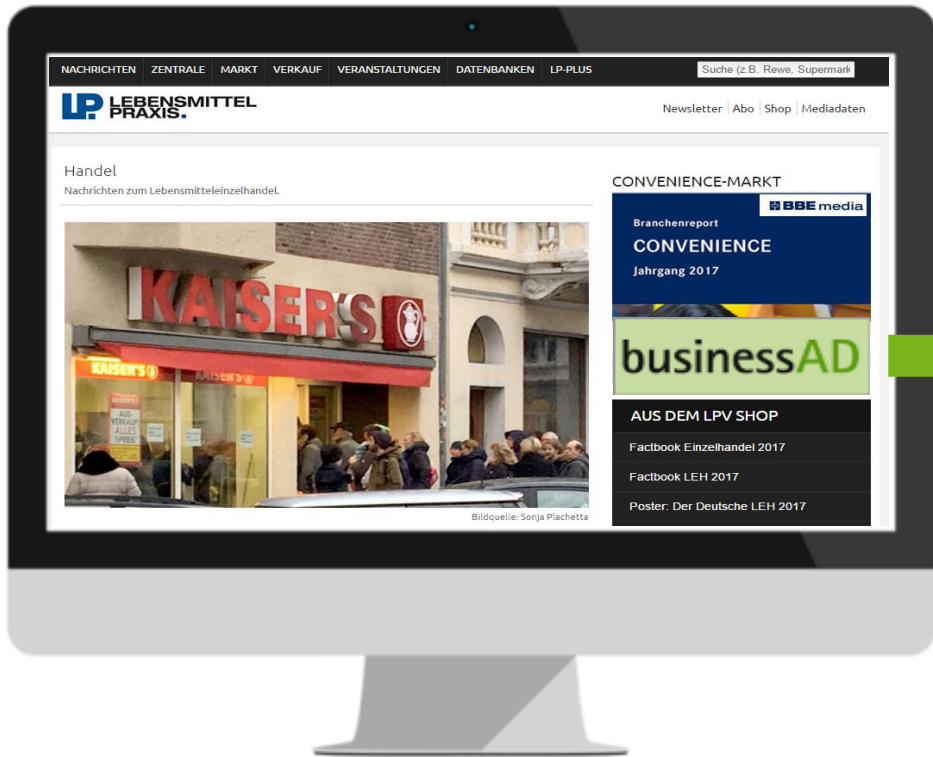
NACHRICHTEN ZENTRALE MARKT VERKAUF VERANSTALTUNGEN DATENBANKEN LP-PLUS

Suche (z.B. Rewe, Supermark

LP LEBENSMITTEL PRAXIS.

Newsletter | Abo | Shop | Mediadaten

Handel

Nachrichten zum Lebensmitteleinzelhandel.

KAISER'S

KAISER'S

AUS VERKAUF ALLES SPIEL

Bildquelle: Sonja Plachetta

CONVENIENCE-MARKT

BBE media

Branchenreport

CONVENIENCE

Jahrgang 2017

businessAD

AUS DEM LPV SHOP

Factbook Einzelhandel 2017

Factbook LEH 2017

Poster: Der Deutsche LEH 2017